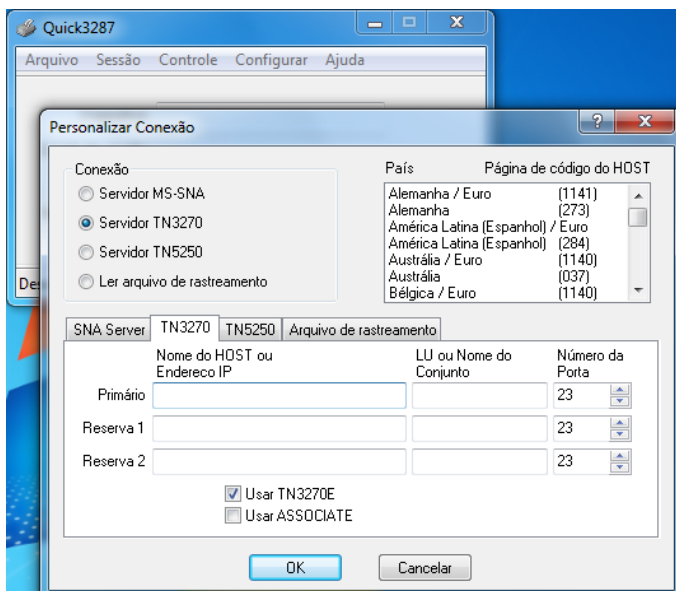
Quick3287

Arquivo Sessão Controle Configurar Ajuda

Des

Personalizar Conexão

?

Conexão
Servidor MS-SNA
Servidor TN3270
Servidor TN5250
Ler arquivo de rastreamento

País Página de código do HOST

| | |
|---|---|
| Alemanha / Euro | (1141) |
| Alemanha | (273) |
| América Latina (Espanhol) / Euro | |
| América Latina (Espanhol) | (284) |
| Austrália / Euro | (1140) |
| Austrália | (037) |
| Bélgica / Euro | (1140) |

SNA Server TN3270 TN5250 Arquivo de rastreamento

| | Nome do HOST ou Endereco IP | LU ou Nome do Conjunto | Número da Porta |
|---|---|---|---|
| Primário | | | 23 |
| Reserva 1 | | | 23 |
| Reserva 2 | | | 23 |

Usar TN3270E
Usar ASSOCIATE

OK Cancelar